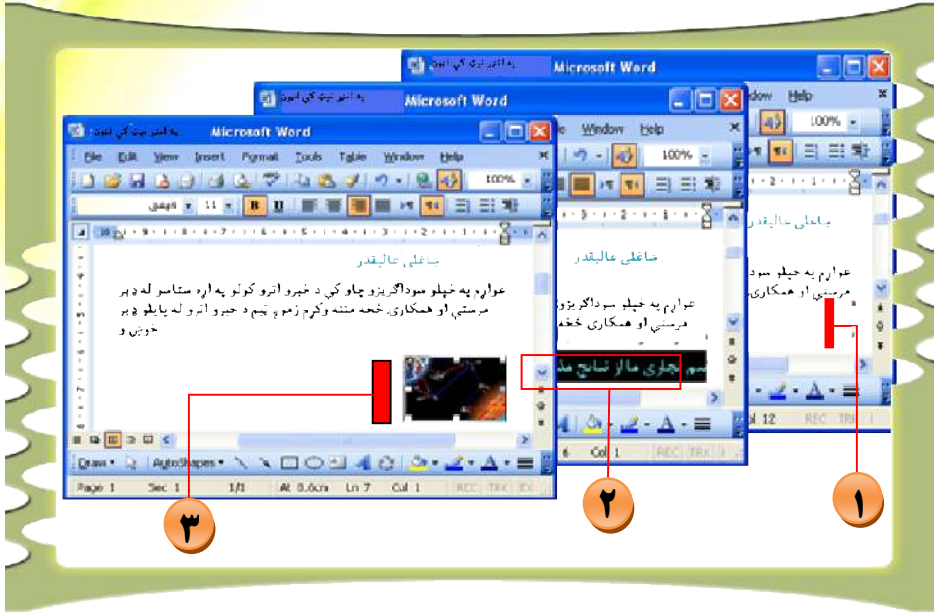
په انټر نېټ کې اتنون Microsoft Word
Window Help
100%
باعلی عالیقدر
عوارم به خپلو سوداگ
مرستي او همکاری

په انټر نېټ کې اتنون Microsoft Word
Window Help
100%
ماعلی عالیقدر
عوارم به خپلو سوداگر یزو
مرستي او همکاری خطه
سم جاری ما از شانح مذ
Col 1 REC TRK

په انټر نېټ کې اتنون Microsoft Word
File Edit View Insert Format Tools Table Window Help
100%
ماعلی عالیقدر
عوارم په خپلو سوداګریزو چارو کې د خپرو اترو کولو په اړه ستاسو له ډیر مرستې او همکارۍ څخه مننه وکړم زه او په هم د خپرو اترو له پایلو څخه خوښ یم
Draw AutoShapes
Page 1 Sec 1 1/1 At 0.6cm Ln 7 Col 1 REC TRK EXT
Col 12 REC TRK

۳
۲
۱